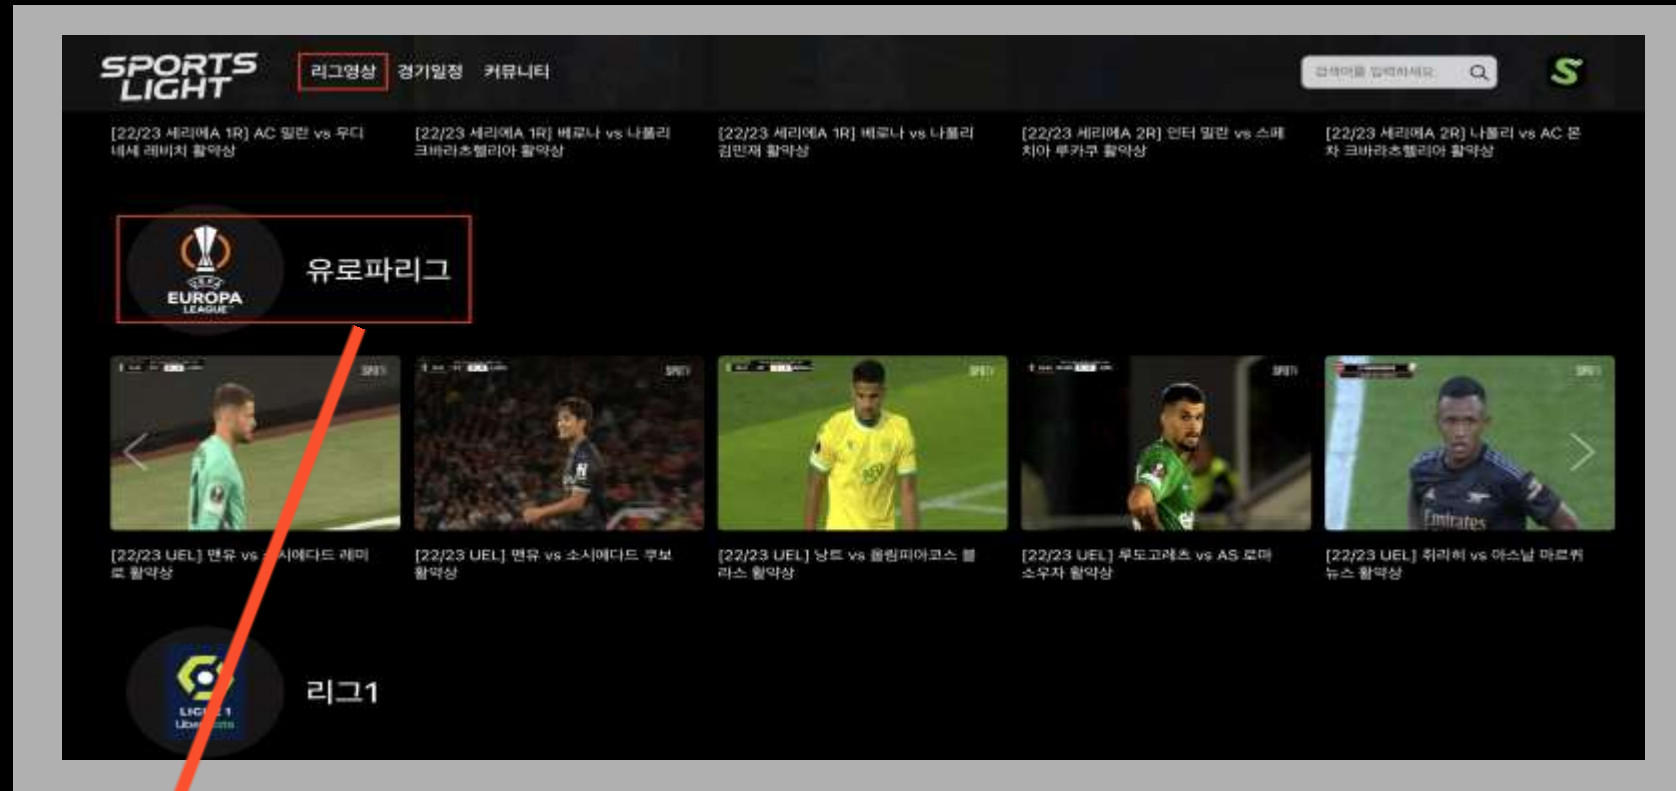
SPORTS LIGHT

리그영상 경기일정 커뮤니티

검색어를 입력하세요

S

[22/23 세리에A 1R] AC 밀란 vs 우디네세 레비치 활약상

[22/23 세리에A 1R] 베로나 vs 나폴리 크바라츠헬리아 활약상

[22/23 세리에A 1R] 베로나 vs 나폴리 김민재 활약상

[22/23 세리에A 2R] 인터 밀란 vs 스페치아 루카쿠 활약상

[22/23 세리에A 2R] 나폴리 vs AC 몬차 크바라츠헬리아 활약상

EUROPA LEAGUE

유로파리그

[22/23 UEL] 맨유 vs 소시에다드 레미로 활약상

[22/23 UEL] 맨유 vs 소시에다드 쿠보 활약상

[22/23 UEL] 낭트 vs 올림피아코스 블라스 활약상

[22/23 UEL] 루도고레츠 vs AS 로마 소우자 활약상

[22/23 UEL] 취리히 vs 아스날 마르퀴뉴스 활약상

LIGUE 1 Uber Eats

리그1